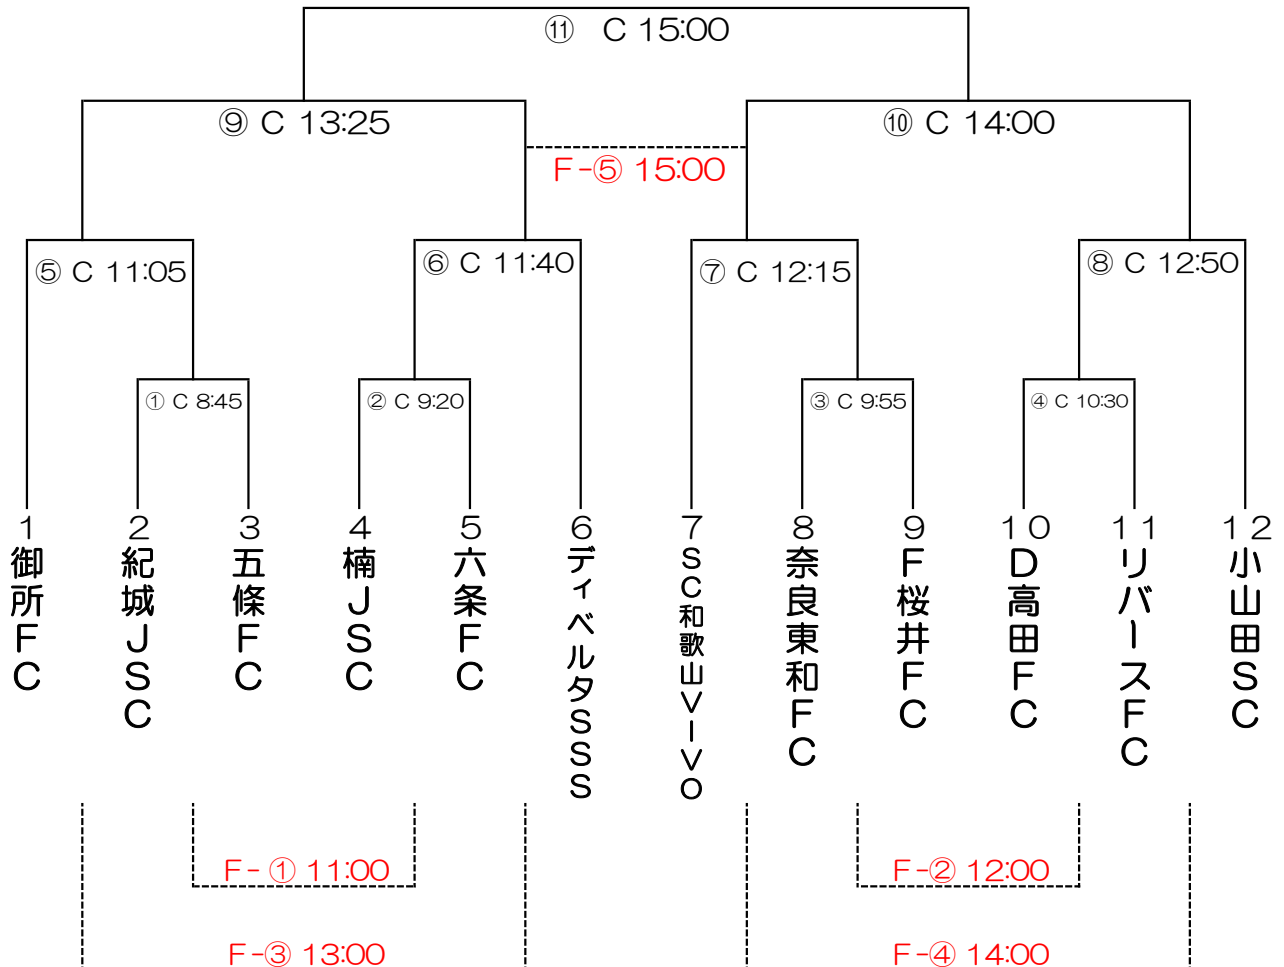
⑪ C 15:00

⑨ C 13:25

⑩ C 14:00

F-⑤ 15:00

⑤ C 11:05

⑥ C 11:40

⑦ C 12:15

⑧ C 12:50

① C 8:45

② C 9:20

③ C 9:55

④ C 10:30

1 御所FC

2 紀城JSC

3 五條FC

4 楠JSC

5 六条FC

6 ディベルタSSS

7 SC和歌山VIVO

8 奈良東和FC

9 F桜井FC

10 D高田FC

11 リバースFC

12 小山田SC

F-① 11:00

F-② 12:00

F-③ 13:00

F-④ 14:00